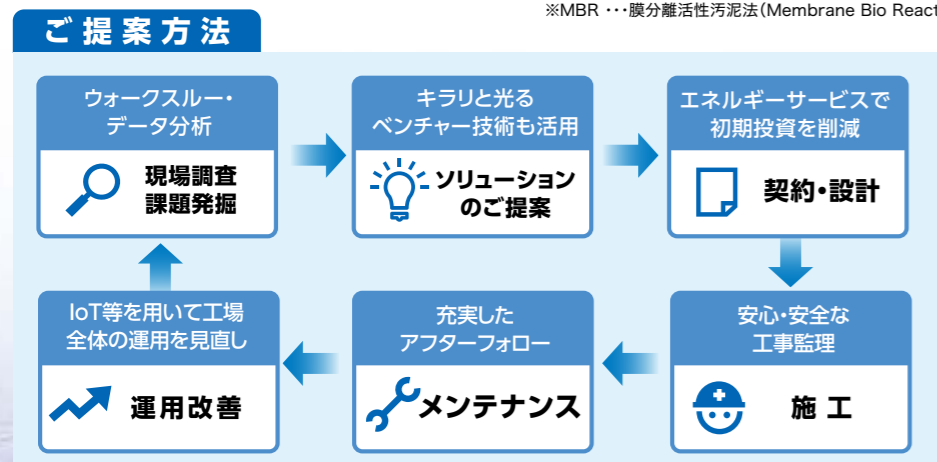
ご提案方法

※MBR ・・・膜分離活性汚泥法(Membrane Bio React

ウォークスルー・データ分析

現場調査
課題発掘

キラリと光るベンチャー技術も活用

ソリューションのご提案

エネルギーサービスで初期投資を削減

契約・設計

安心・安全な工事監理

施工

充実したアフターフォロー

メンテナンス

IoT等を用いて工場全体の運用を見直し

運用改善